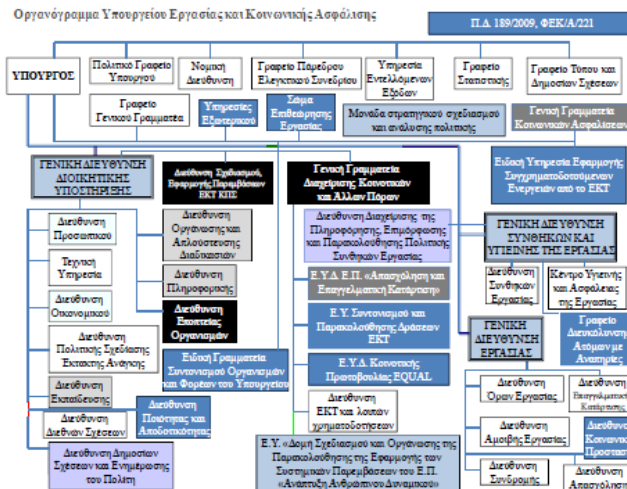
Οργανόγραμμα Υπουργείου Εργασίας και Κοινωνικής Ασφάλισης

Π.Δ. 189/2009, ΦΕΚ/Α/221

ΥΠΟΥΡΓΟΣ

Πολιτικό Γραφείο Υπουργού

Νομική Διεύθυνση

Γραφείο Παρέδρου Ελεγκτικού Συνεδρίου

Υπηρεσία Εντελλομένων Εξόδων

Γραφείο Στατιστικής

Γραφείο Τύπου και Δημοσίων Σχέσεων

Γραφείο Γενικού Γραμματέα

Υπηρεσίες Εξωτερικού

Σώμα Επιθεώρησης Εργασίας

Μονάδα στρατηγικού σχεδιασμού και ανάλυσης πολιτικής

Γενική Γραμματεία Κοινωνικών Ασφαλίσεων

ΓΕΝΙΚΗ ΔΙΕΥΘΥΝΣΗ ΔΙΟΙΚΗΤΙΚΗΣ ΥΠΟΣΤΗΡΙΞΗΣ

Διεύθυνση Σχεδιασμού, Εφαρμογής Παρεμβάσεων ΕΚΤ ΚΠΣ

Γενική Γραμματεία Διαχείρισης Κοινοτικών και Άλλων Πόρων

Ειδική Υπηρεσία Εφαρμογής Συγχρηματοδοτούμενων Ενεργειών από το ΕΚΤ

Διεύθυνση Προσωπικού

Διεύθυνση Οργάνωσης και Απλούστευσης Διαδικασιών

Διεύθυνση Διαχείρισης της Πληροφόρησης, Επιμόρφωσης και Παρακολούθησης Πολιτικής Συνθηκών Εργασίας

ΓΕΝΙΚΗ ΔΙΕΥΘΥΝΣΗ ΣΥΝΘΗΚΩΝ ΚΑΙ ΥΓΙΕΙΝΗΣ ΤΗΣ ΕΡΓΑΣΙΑΣ

Τεχνική Υπηρεσία

Διεύθυνση Πληροφορικής

Ε.Υ.Δ. Ε.Π. «Απασχόληση και Επαγγελματική Κατάρτιση»

Διεύθυνση Συνθηκών Εργασίας

Κέντρο Υγιεινής και Ασφάλειας της Εργασίας

Διεύθυνση Οικονομικού

Διεύθυνση Εποπτείας Οργανισμών

Ε.Υ. Συντονισμού και Παρακολούθησης Δράσεων ΕΚΤ

Γραφείο Διευκόλυνσης Ατόμων με Αναπηρίες

Διεύθυνση Πολιτικής Σχεδίασης Έκτακτης Ανάγκης

Ειδική Γραμματεία Συντονισμού Οργανισμών και Φορέων του Υπουργείου

Ε.Υ.Δ. Κοινοτικής Πρωτοβουλίας EQUAL

ΓΕΝΙΚΗ ΔΙΕΥΘΥΝΣΗ ΕΡΓΑΣΙΑΣ

Διεύθυνση Εκκαθάρισης

Διεύθυνση ΕΚΤ και λοιπών χρηματοδοτήσεων

Διεύθυνση Όρων Εργασίας

Διεύθυνση Επαγγελματικής Κατάρτισης

Διεύθυνση Διεθνών Σχέσεων

Διεύθυνση Ποιότητας και Αποδοτικότητας

Διεύθυνση Αμοιβής Εργασίας

Διεύθυνση Κοινωνικής Προστασίας

Διεύθυνση Δημοσίων Σχέσεων και Ενημέρωσης του Πολίτη

Ε.Υ. «Δομή Σχεδιασμού και Οργάνωσης της Παρακολούθησης της Εφαρμογής των Συστημικών Παρεμβάσεων του Ε.Π. «Ανάπτυξη Ανθρώπινου Δυναμικού»

Διεύθυνση Συνδρομής

Διεύθυνση Απασχόλησης